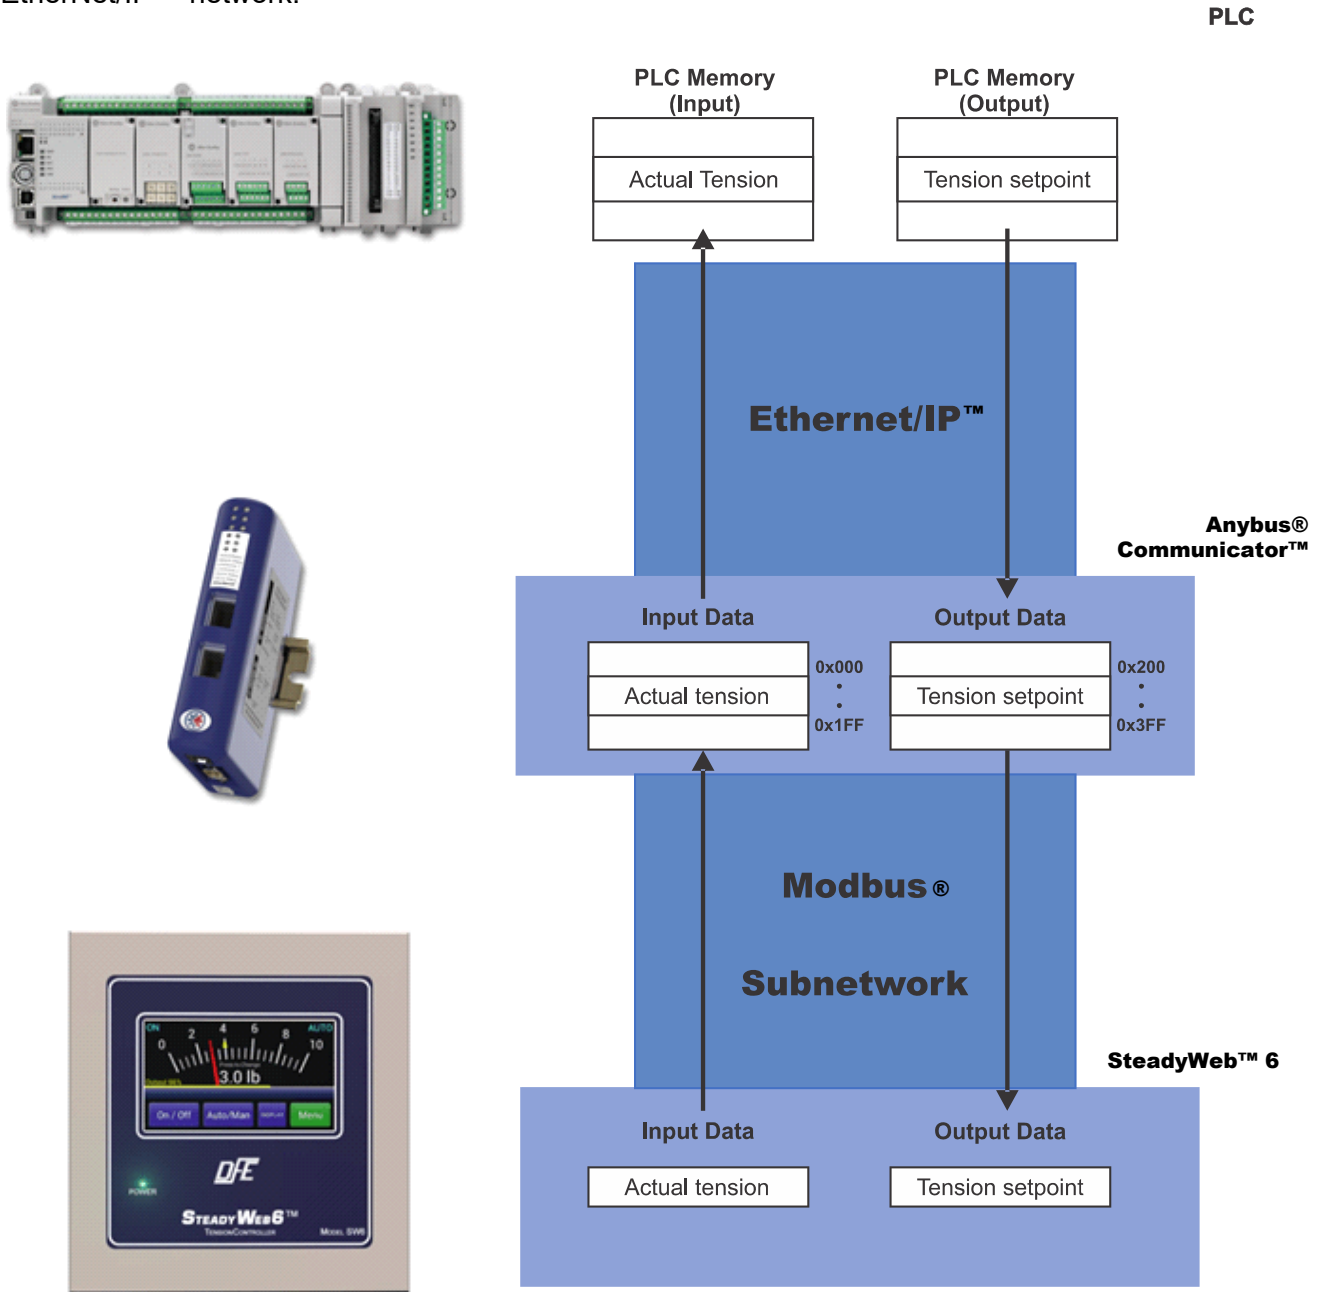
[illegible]

PLC

PLC Memory (Input)

Actual Tension

PLC Memory (Output)

Tension setpoint

Ethernet/IP™

Anybus® Communicator™

Input Data

Actual tension

0x000
•
•
0x1FF

Output Data

Tension setpoint

0x200
•
•
0x3FF

Modbus®

Subnetwork

SteadyWeb™ 6

Input Data

Actual tension

Output Data

Tension setpoint

ON 0 2 4 6 8 10 AUTO

3.0 lb

On / Off Auto/Man Menu

POWER

DFE

SteadyWeb6™